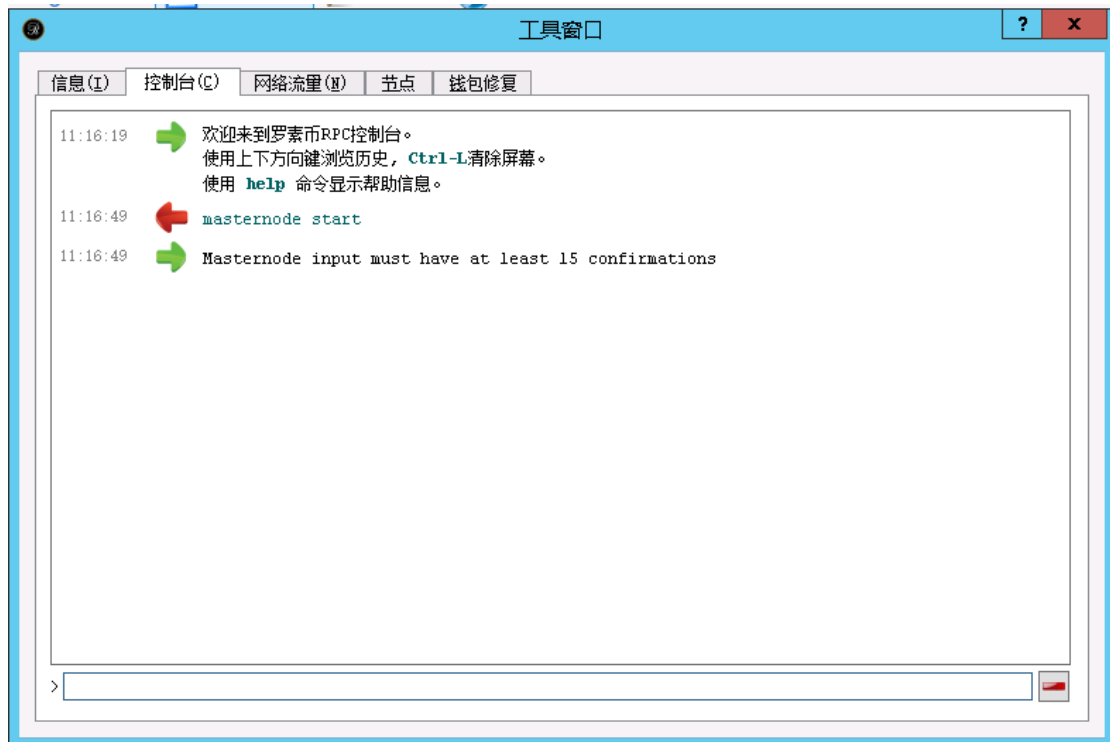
工具窗口

?
x

信息(I)
控制台(C)
网络流量(N)
节点
钱包修复

11:16:19
欢迎来到罗素币RPC控制台。
使用上下方向键浏览历史，Ctrl-L清除屏幕。
使用 help 命令显示帮助信息。

11:16:49
masternode start

11:16:49
Masternode input must have at least 15 confirmations

>